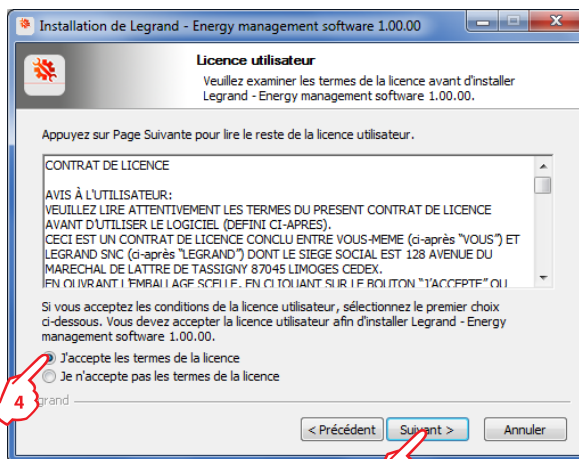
Installation de Legrand - Energy management software 1.00.00

Licence utilisateur

Veuillez examiner les termes de la licence avant d'installer Legrand - Energy management software 1.00.00.

Appuyez sur Page Suivante pour lire le reste de la licence utilisateur.

CONTRAT DE LICENCE

AVIS À L'UTILISATEUR:
VEUILLEZ LIRE ATTENTIVEMENT LES TERMES DU PRESENT CONTRAT DE LICENCE AVANT D'UTILISER LE LOGICIEL (DEFINI CI-APRES).
CECI EST UN CONTRAT DE LICENCE CONCLU ENTRE VOUS-MEME (ci-après "VOUS") ET LEGRAND SNC (ci-après "LEGRAND") DONT LE SIEGE SOCIAL EST 128 AVENUE DU MARECHAL DE LATTRE DE TASSIGNY 87045 LIMOGES CEDEX.
EN OUVRANT L'EMBALLAGE SCELLE, EN CLIQUANT SUR LE BOUTON "J'ACCEPTE" OU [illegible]

Si vous acceptez les conditions de la licence utilisateur, sélectionnez le premier choix ci-dessous. Vous devez accepter la licence utilisateur afin d'installer Legrand - Energy management software 1.00.00.

J'accepte les termes de la licence
Je n'accepte pas les termes de la licence

4

Legrand

< Précédent
Suivant >
Annuler